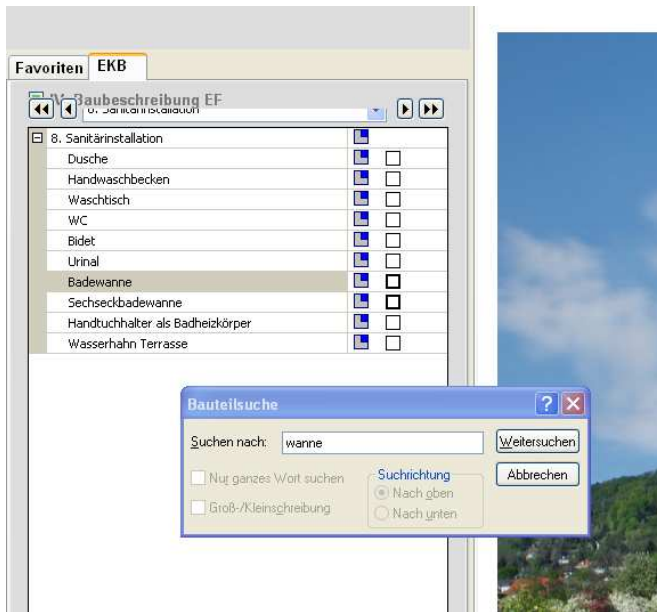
Favoriten EKB

IV. Baubeschreibung EF

8. Sanitärinstallation

8. Sanitärinstallation
Dusche
Handwaschbecken
Waschtisch
WC
Bidet
Urinal
Badewanne
Sechseckbadewanne
Handtuchhalter als Badheizkörper
Wasserhahn Terrasse

Bauteilsuche
?
Suchen nach: wanne
Weitersuchen
Abbrechen
Nur ganzes Wort suchen
Groß-/Kleinschreibung
Suchrichtung
Nach oben
Nach unten